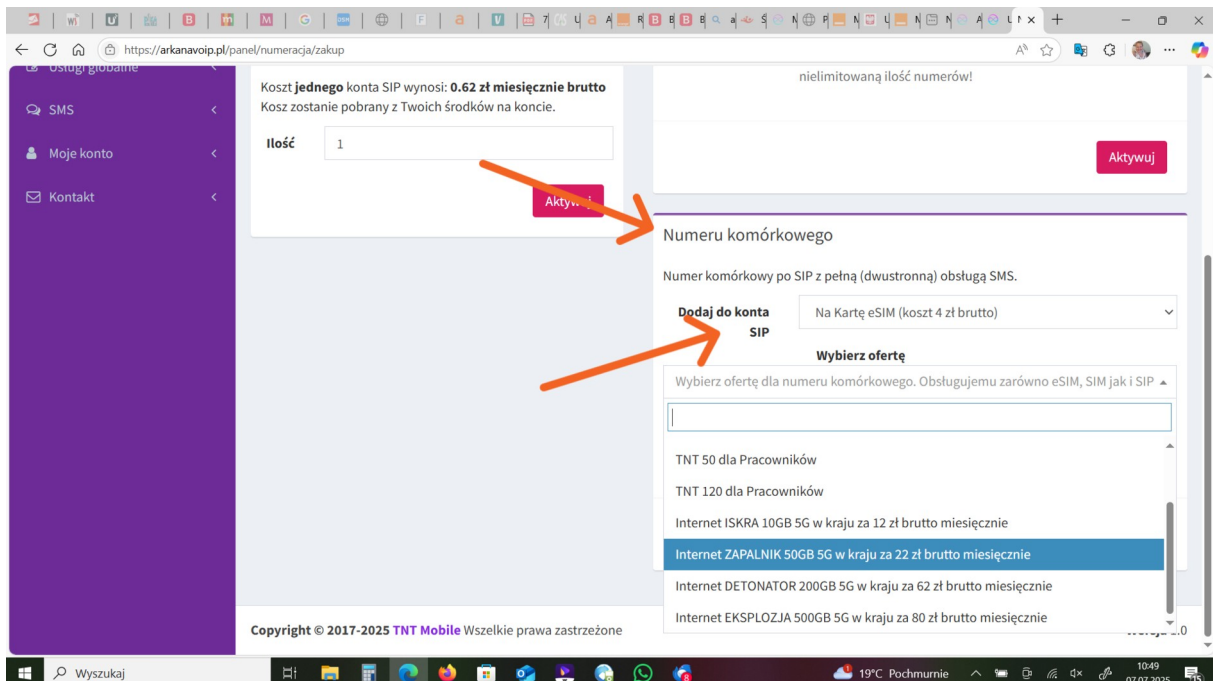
https://arkanavoip.pl/panel/numeracja/zakup

Usługi globalne
SMS
Moje konto
Kontakt

Koszt **jednego** konta SIP wynosi: **0.62 zł miesięcznie brutto**
Kosz zostanie pobrany z Twoich środków na koncie.

Ilość 1

Aktywuj

nielimitowaną ilość numerów!

Aktywuj

Numeru komórkowego

Numer komórkowy po SIP z pełną (dwustronną) obsługą SMS.

Dodaj do konta SIP
Na Kartę eSIM (koszt 4 zł brutto)

Wybierz ofertę

Wybierz ofertę dla numeru komórkowego. Obsługujemu zarówno eSIM, SIM jak i SIP

TNT 50 dla Pracowników
TNT 120 dla Pracowników
Internet ISKRA 10GB 5G w kraju za 12 zł brutto miesięcznie
Internet ZAPALNIK 50GB 5G w kraju za 22 zł brutto miesięcznie
Internet DETONATOR 200GB 5G w kraju za 62 zł brutto miesięcznie
Internet EKSPLOZJA 500GB 5G w kraju za 80 zł brutto miesięcznie

Copyright © 2017-2025 TNT Mobile Wszelkie prawa zastrzeżone

Wersja 1.0

Wyszukaj
19°C Pochmurnie
10:49
07.07.2025